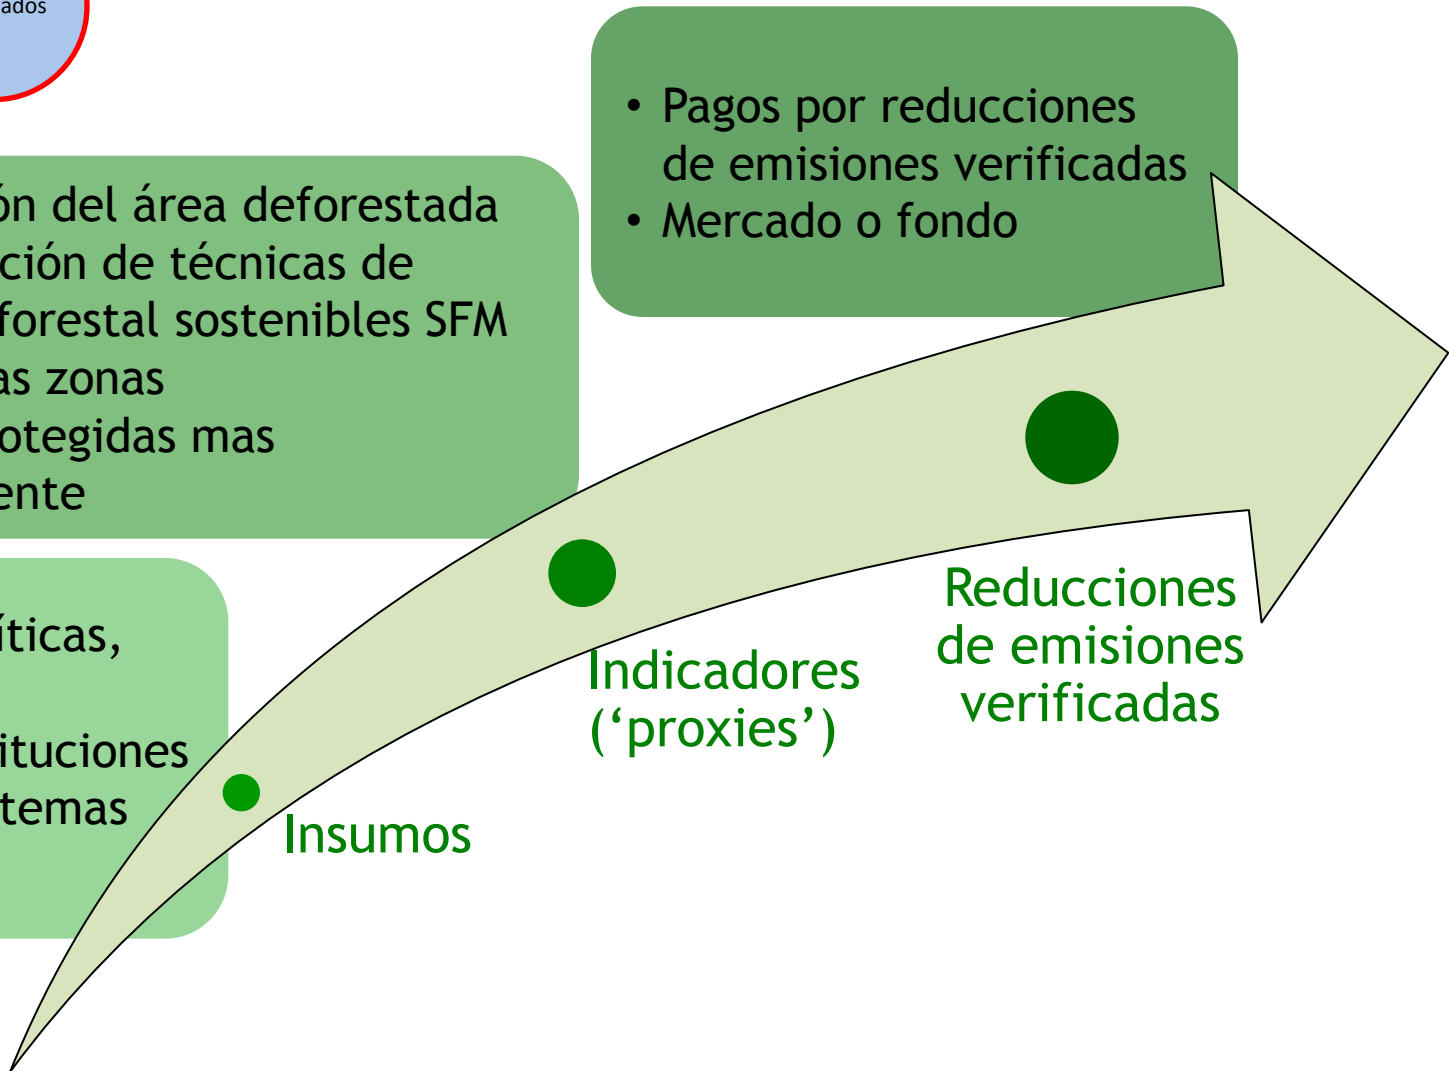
ados

• Pagos por reducciones de emisiones verificadas
• Mercado o fondo

ón del área deforestada
ción de técnicas de
forestal sostenibles SFM
as zonas
otegidas mas
ente

íticas,

ituciones
temas

Insumos

Indicadores (‘proxies’)

Reducciones de emisiones verificadas